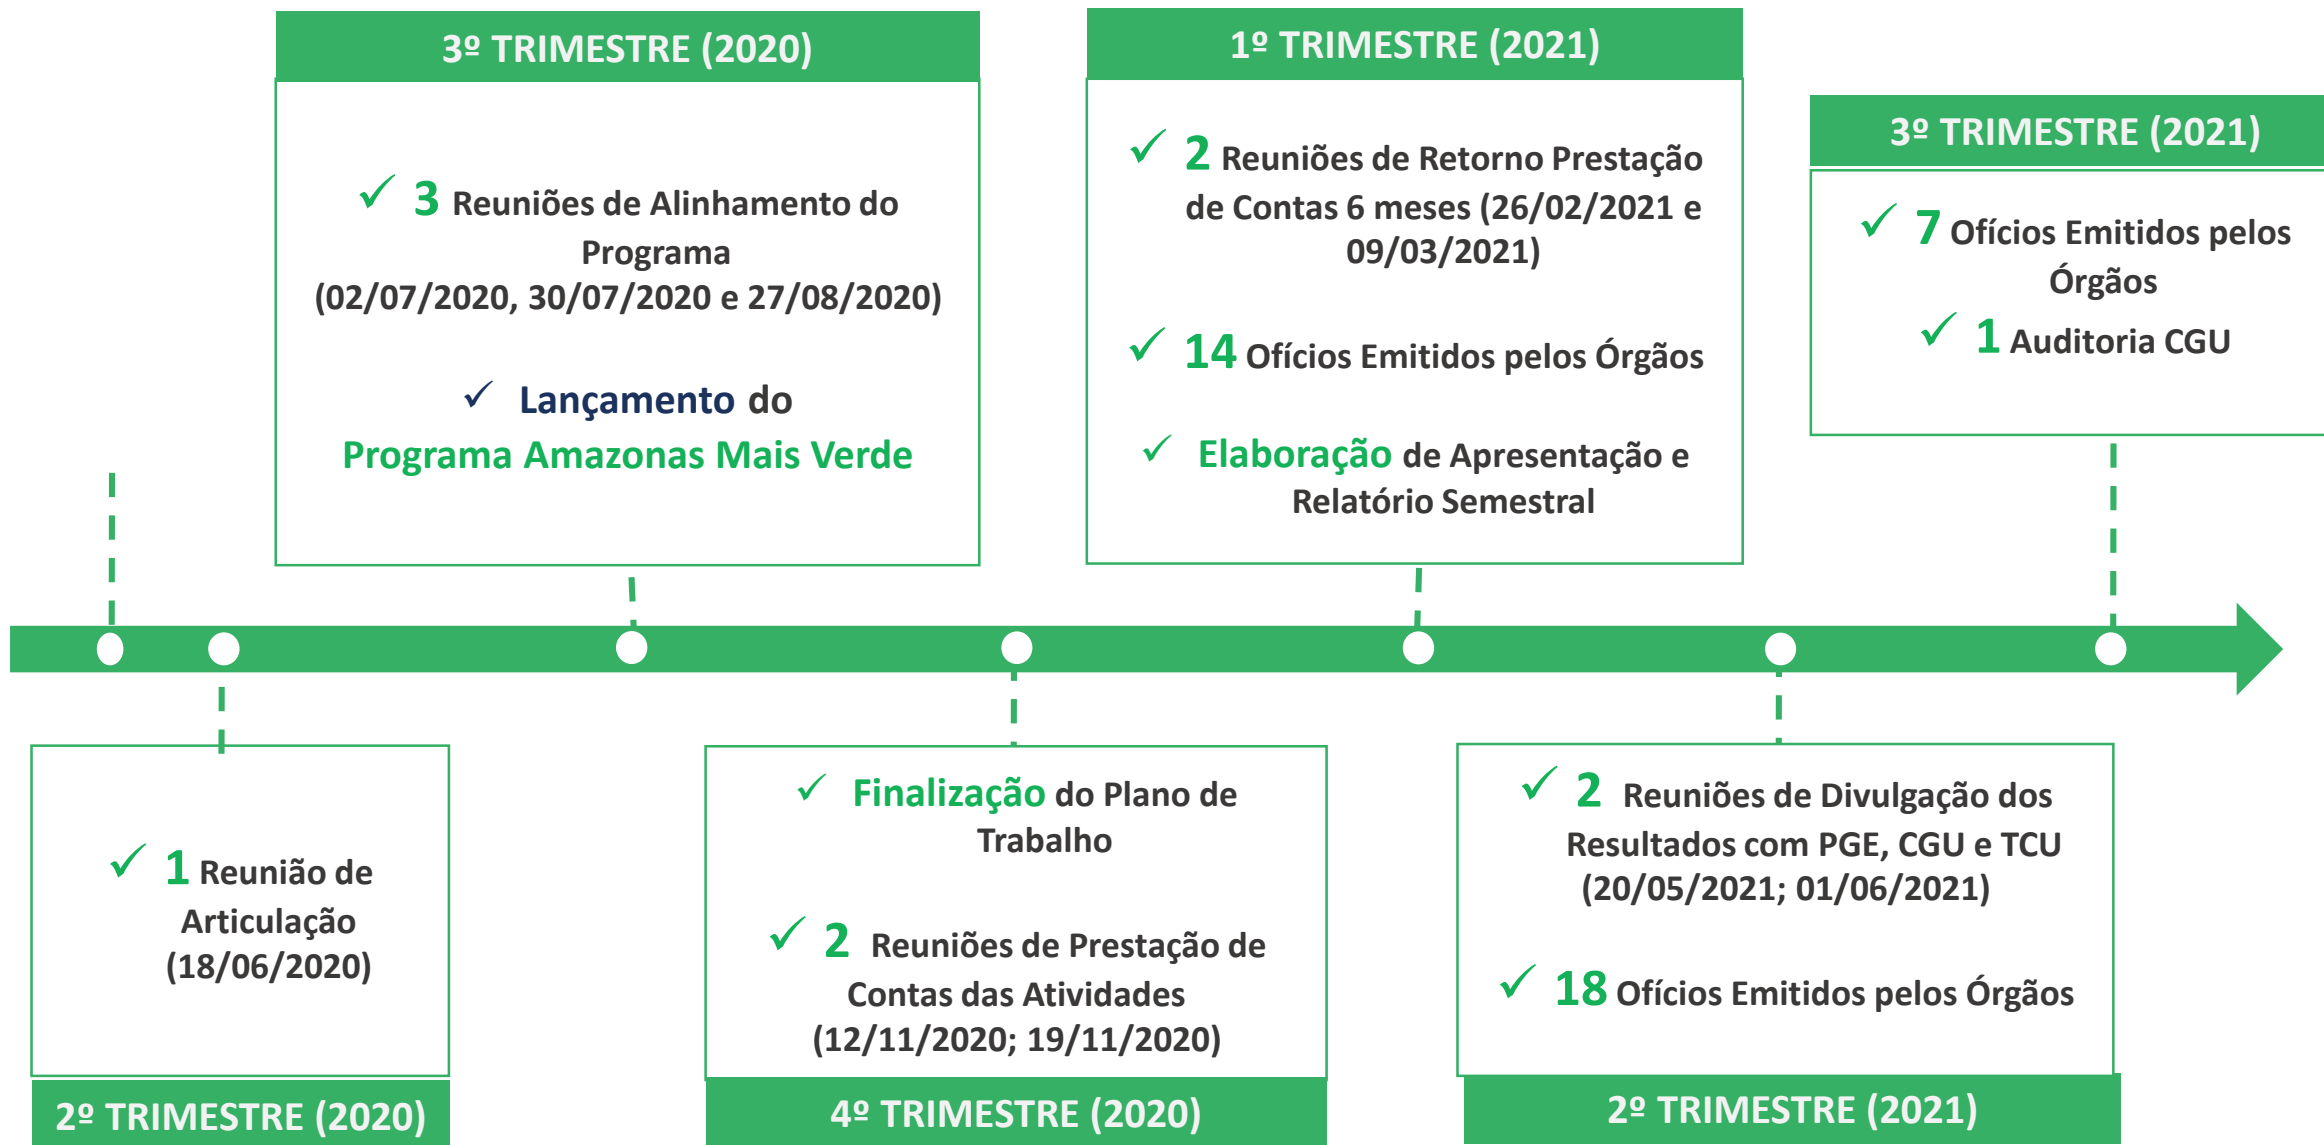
3º TRIMESTRE (2020)

✓ 3 Reuniões de Alinhamento do Programa (02/07/2020, 30/07/2020 e 27/08/2020)

✓ Lançamento do Programa Amazonas Mais Verde

1º TRIMESTRE (2021)

✓ 2 Reuniões de Retorno Prestação de Contas 6 meses (26/02/2021 e 09/03/2021)

✓ 14 Ofícios Emitidos pelos Órgãos

✓ Elaboração de Apresentação e Relatório Semestral

3º TRIMESTRE (2021)

✓ 7 Ofícios Emitidos pelos Órgãos

✓ 1 Auditoria CGU

✓ 1 Reunião de Articulação (18/06/2020)

2º TRIMESTRE (2020)

✓ Finalização do Plano de Trabalho

✓ 2 Reuniões de Prestação de Contas das Atividades (12/11/2020; 19/11/2020)

4º TRIMESTRE (2020)

✓ 2 Reuniões de Divulgação dos Resultados com PGE, CGU e TCU (20/05/2021; 01/06/2021)

✓ 18 Ofícios Emitidos pelos Órgãos

2º TRIMESTRE (2021)